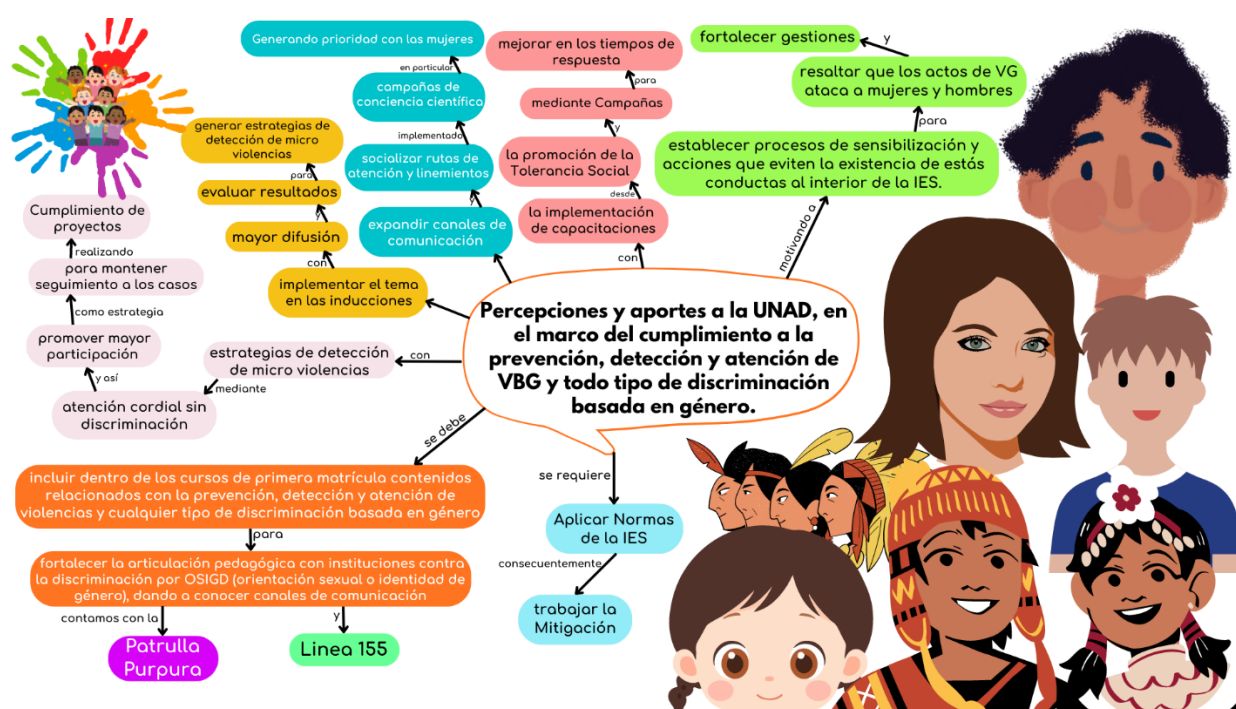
Percepciones y aportes a la UNAD, en el marco del cumplimiento a la prevención, detección y atención de VBG y todo tipo de discriminación basada en género.

Generando prioridad con las mujeres

en particular

campañas de conciencia científica

implementado

socializar rutas de atención y linemientos

y

expandir canales de comunicación

generar estrategias de detección de micro violencias

para

evaluar resultados

y

mayor difusión

con

implementar el tema en las inducciones

mejorar en los tiempos de respuesta

para

mediante Campañas

y

la promoción de la Tolerancia Social

desde

la implementación de capacitaciones

con

fortalecer gestiones

y

resaltar que los actos de VG ataca a mujeres y hombres

para

establecer procesos de sensibilización y acciones que eviten la existencia de estás conductas al interior de la IES.

motivando a

Cumplimiento de proyectos

realizando

para mantener seguimiento a los casos

como estrategia

promover mayor participación

y así

atención cordial sin discriminación

mediante

estrategias de detección de micro violencias

con

se debe

incluir dentro de los cursos de primera matrícula contenidos relacionados con la prevención, detección y atención de violencias y cualquier tipo de discriminación basada en género

para

fortalecer la articulación pedagógica con instituciones contra la discriminación por OSIGD (orientación sexual o identidad de género), dando a conocer canales de comunicación

contamos con la

Patrulla Purpura

y

Linea 155

se requiere

Aplicar Normas de la IES

consecuentemente

trabajar la Mitigación